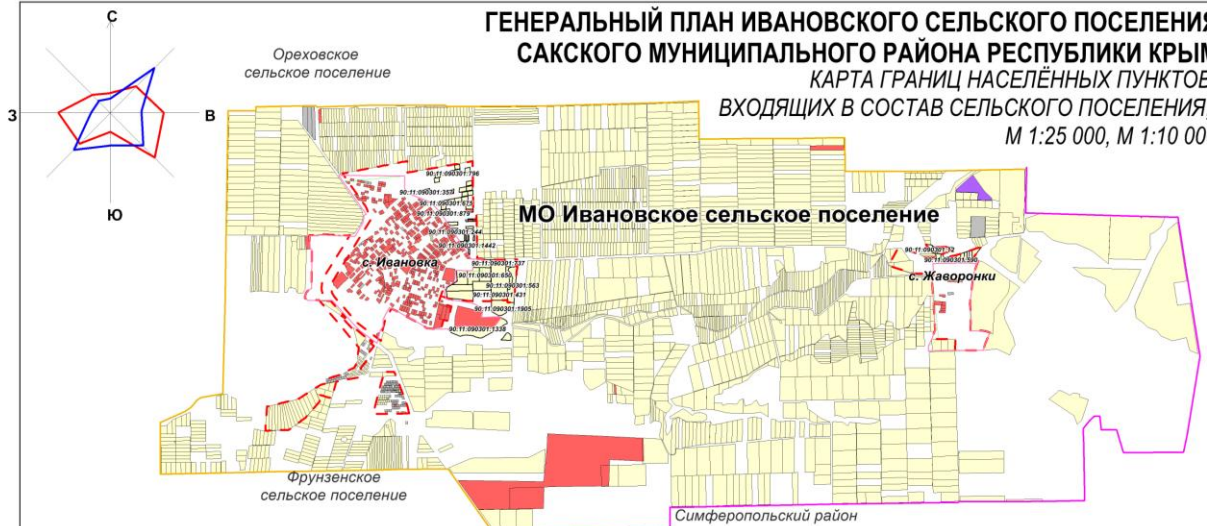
С
З
В
Ю

ГЕНЕРАЛЬНЫЙ ПЛАН ИВАНОВСКОГО СЕЛЬСКОГО ПОСЕЛЕНИЯ
САКСКОГО МУНИЦИПАЛЬНОГО РАЙОНА РЕСПУБЛИКИ КРЫМ
КАРТА ГРАНИЦ НАСЕЛЁННЫХ ПУНКТОВ
ВХОДЯЩИХ В СОСТАВ СЕЛЬСКОГО ПОСЕЛЕНИЯ
М 1:25 000, М 1:10 00

Ореховское
сельское поселение

МО Ивановское сельское поселение

90:11:090301:796
90:11:090301:353
90:11:090301:875
90:11:090301:879
90:11:090301:344
90:11:090301:1442
90:11:090301:737
90:11:090301:650
90:11:090301:563
90:11:090301:431
90:11:090301:1905
90:11:090301:1338

с. Ивановка

90:11:090301:12
90:11:090301:590

с. Жаворонки

Фрунзенское
сельское поселение

Симферопольский район